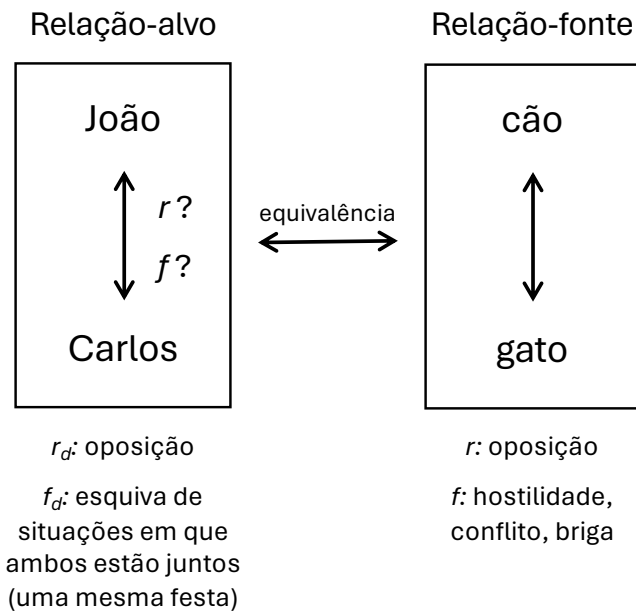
Relação-alvo

João

$r$?

$f$?

Carlos

equivalência

Relação-fonte

cão

gato

$r_d$: oposição

$f_d$: esquiva de situações em que ambos estão juntos (uma mesma festa)

$r$: oposição

$f$: hostilidade, conflito, briga